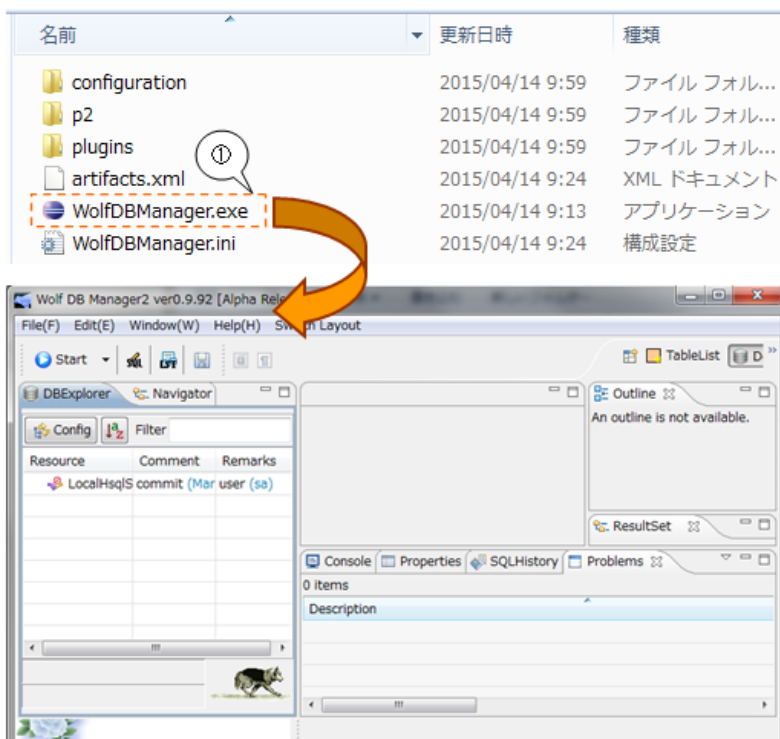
| 名前 | 更新日時 | 種類 |
|---|---|---|
| configuration | 2015/04/14 9:59 | ファイル フォル… |
| p2 | 2015/04/14 9:59 | ファイル フォル… |
| plugins | 2015/04/14 9:59 | ファイル フォル… |
| artifacts.xml | 2015/04/14 9:24 | XML ドキュメント |
| WolfDBManager.exe | 2015/04/14 9:13 | アプリケーション |
| WolfDBManager.ini | 2015/04/14 9:24 | 構成設定 |

①

Wolf DB Manager2 ver0.9.92 [Alpha Rel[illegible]

File(F) Edit(E) Window(W) Help(H) Sw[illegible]h Layout

Start

TableList D

DBExplorer Navigator

Config Filter

| Resource | Comment | Remarks |
|---|---|---|
| LocalHsqlS | commit (Mar | user (sa) |

Outline

An outline is not available.

ResultSet

Console Properties SQLHistory Problems

0 items

Description